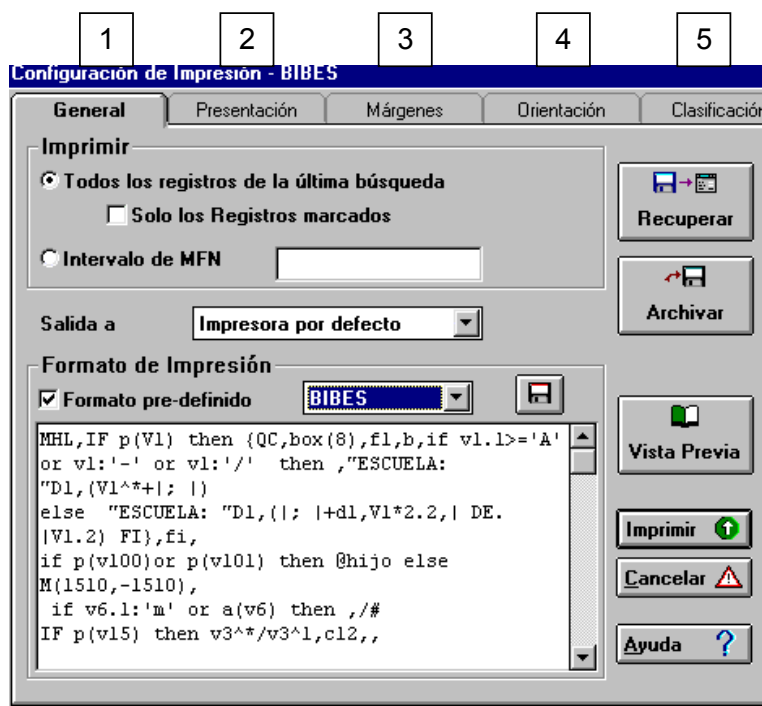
1 2 3 4 5

Configuración de Impresión - BIBES

General | Presentación | Márgenes | Orientación | Clasificación

Imprimir

Todos los registros de la última búsqueda

Solo los Registros marcados

Intervalo de MFN

Recuperar

Archivar

Salida a Impresora por defecto

Formato de Impresión

Formato pre-definido BIBES

MHL,IF p(V1) then {QC,box(8),f1,b,if v1.1>='A' or v1:'-' or v1:'/' then ,"ESCUELA: "D1,(V1^*+|; |)
else "ESCUELA: "D1,(|; |+d1,V1*2.2,| DE. |V1.2) FI},fi,
if p(v100)or p(v101) then @hijo else M(1510,-1510),
if v6.1:'m' or a(v6) then ,/#
IF p(v15) then v3^*/v3^1,cl2,,

Vista Previa

Imprimir

Cancelar

Ayuda ?